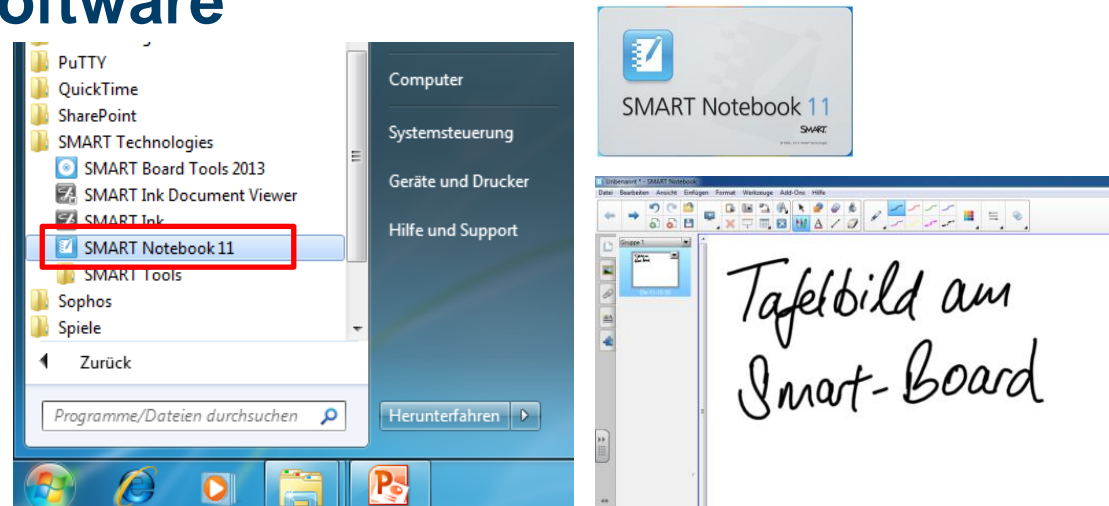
oftware

PuTTY
QuickTime
SharePoint
SMART Technologies
SMART Board Tools 2013
SMART Ink Document Viewer
SMART Ink
SMART Notebook 11
SMART Tools
Sophos
Spiele
Zurück
Programme/Dateien durchsuchen

Computer
Systemsteuerung
Geräte und Drucker
Hilfe und Support
Herunterfahren

SMART Notebook 11
SMART

Unbenannt * - SMART Notebook
Datei Bearbeiten Ansicht Einfügen Format Werkzeuge Add-Ons Hilfe
Gruppe 1

Tafelbild am Smart-Board